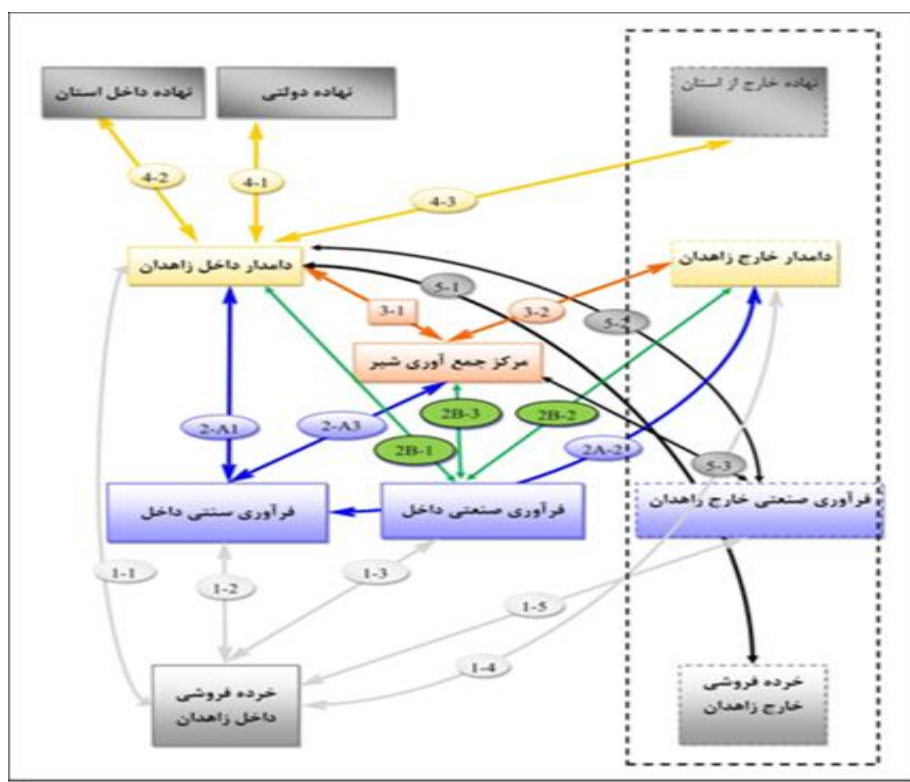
نهاده داخل استان

نهاده دولتی

نهاده خارج از استان

4-2

4-1

4-3

دامدار داخل زاهدان

دامدار خارج زاهدان

5-1

3-1

3-2

5-2

مرکز جمع آوری شیر

2B-3

2B-2

2-A1

2-A3

2B-1

2A-2

5-3

فرآوری سنتی داخل

فرآوری صنعتی داخل

فرآوری صنعتی خارج زاهدان

1-1

1-2

1-3

1-5

1-4

خرده فروشی داخل زاهدان

خرده فروشی خارج زاهدان